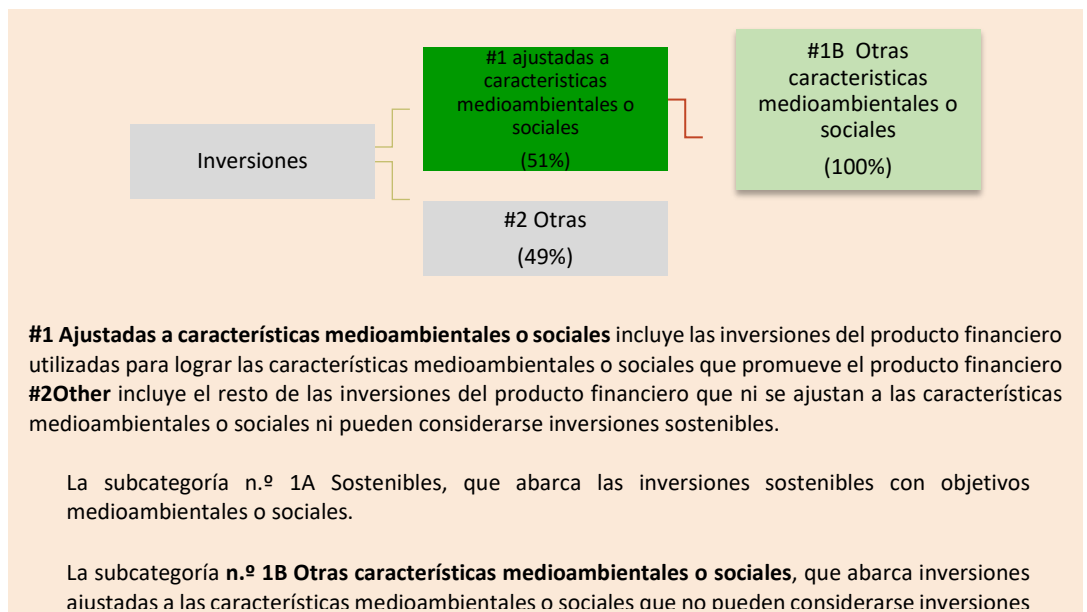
Inversiones

#1 ajustadas a caracteristicas medioambientales o sociales

(51%)

#1B Otras caracteristicas medioambientales o sociales

(100%)

#2 Otras

(49%)

**#1 Ajustadas a características medioambientales o sociales** incluye las inversiones del producto financiero utilizadas para lograr las características medioambientales o sociales que promueve el producto financiero **#2Other** incluye el resto de las inversiones del producto financiero que ni se ajustan a las características medioambientales o sociales ni pueden considerarse inversiones sostenibles.

La subcategoría n.º 1A Sostenibles, que abarca las inversiones sostenibles con objetivos medioambientales o sociales.

La subcategoría **n.º 1B Otras características medioambientales o sociales**, que abarca inversiones ajustadas a las características medioambientales o sociales que no pueden considerarse inversiones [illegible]